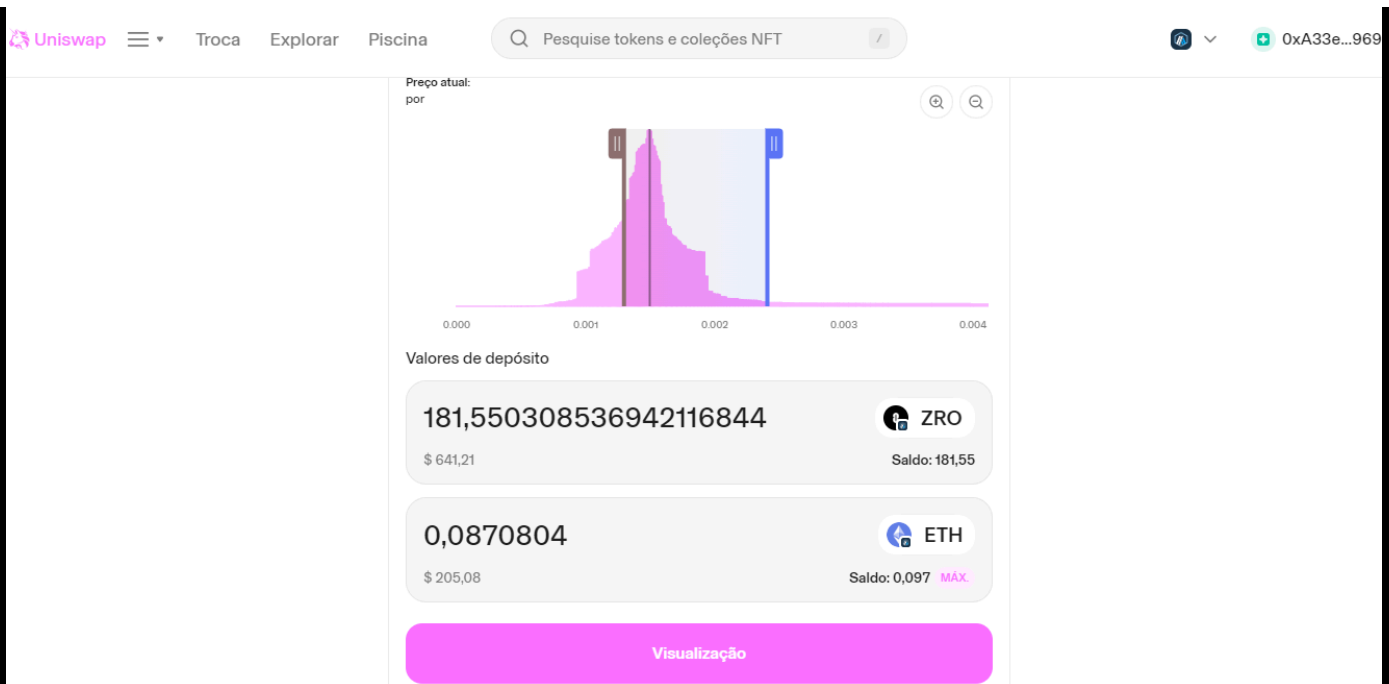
Uniswap Troca Explorar Piscina Pesquise tokens e coleções NFT / 0xA33e...969

Preço atual:
por

0.000 0.001 0.002 0.003 0.004

Valores de depósito

181,550308536942116844 ZRO
$ 641,21 Saldo: 181,55

0,0870804 ETH
$ 205,08 Saldo: 0,097 MÁX.

Visualização